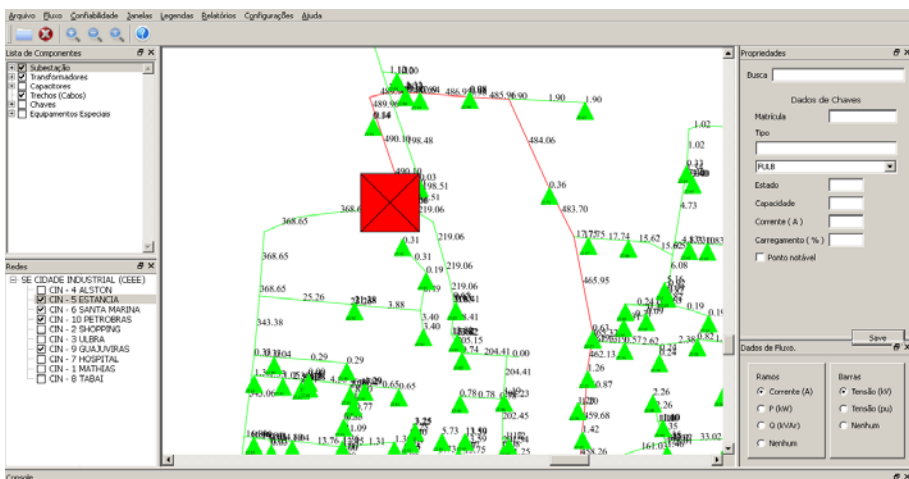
Arquivo Fluxo Confiabilidade Janelas Legendas Relatórios Configurações Ajuda

Lista de Componentes

Subestação
Transformadores
Capacitores
Trechos (Cabos)
Chaves
Equipamentos Especiais

Redes

SE CIDADE INDUSTRIAL (CEEE)
CIN - 4 ALSTON
CIN - 5 ESTANCIA
CIN - 6 SANTA MARINA
CIN - 10 PETROBRAS
CIN - 2 SHOPPING
CIN - 3 ULBRA
CIN - 9 GUAJUVIRAS
CIN - 7 HOSPITAL
CIN - 1 MATHIAS
CIN - 8 TABAI

1.10
489.96
486.9
485.96
1.90
1.90
490.10
198.48
484.06
490.10
198.51
0.36
483.70
368.65
368.6
219.06
0.31
219.06
368.65
0.31
17.75
17.74
15.62
0.19
219.06
465.95
6.08
368.65
25.26
3.88
343.38
3.40
3.40
0.29
204.41
0.00
204.41
202.45
0.78
0.78
1.26
0.87
359.68
2.26
1.42
1.09
0.77
5.73
13.76
1.31
161.03
33.02
1.02
1.02
4.73
0.19
2.38
0.24
462.13
5.16

Propriedades

Busca

Dados de Chaves

Matrícula

Tipo

FULB

Estado

Capacidade

Corrente ( A )

Carregamento ( % )

Ponto notável

Save

Dados de Fluxo.

Ramos
Corrente (A)
P (kW)
Q (kVAr)
Nenhum

Barras
Tensão (kV)
Tensão (pu)
Nenhum

Console